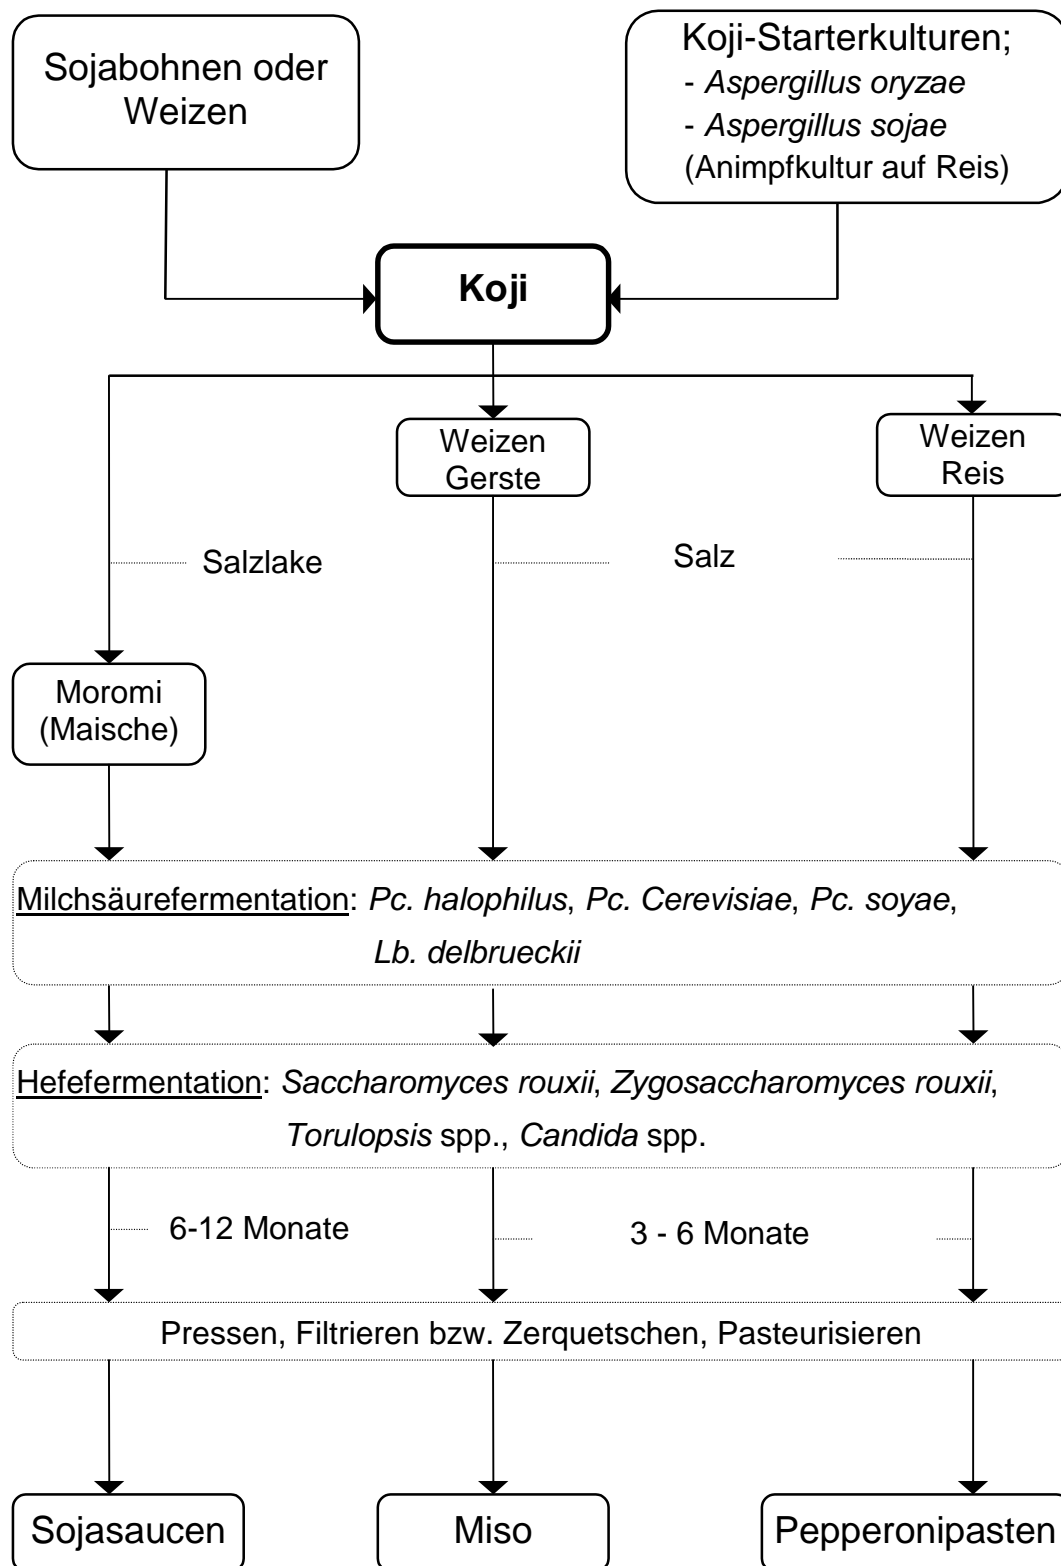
Sojabohnen oder Weizen

Koji-Starterkulturen;
- Aspergillus oryzae
- Aspergillus sojae
(Animpfkultur auf Reis)

Koji

Weizen
Gerste

Weizen
Reis

Salzlake

Salz

Moromi
(Maische)

Milchsäurefermentation: Pc. halophilus, Pc. Cerevisiae, Pc. soyae, Lb. delbrueckii

Hefefermentation: Saccharomyces rouxii, Zygosaccharomyces rouxii, Torulopsis spp., Candida spp.

6-12 Monate

3 - 6 Monate

Pressen, Filtrieren bzw. Zerquetschen, Pasteurisieren

Sojasaucen

Miso

Pepperonipasten